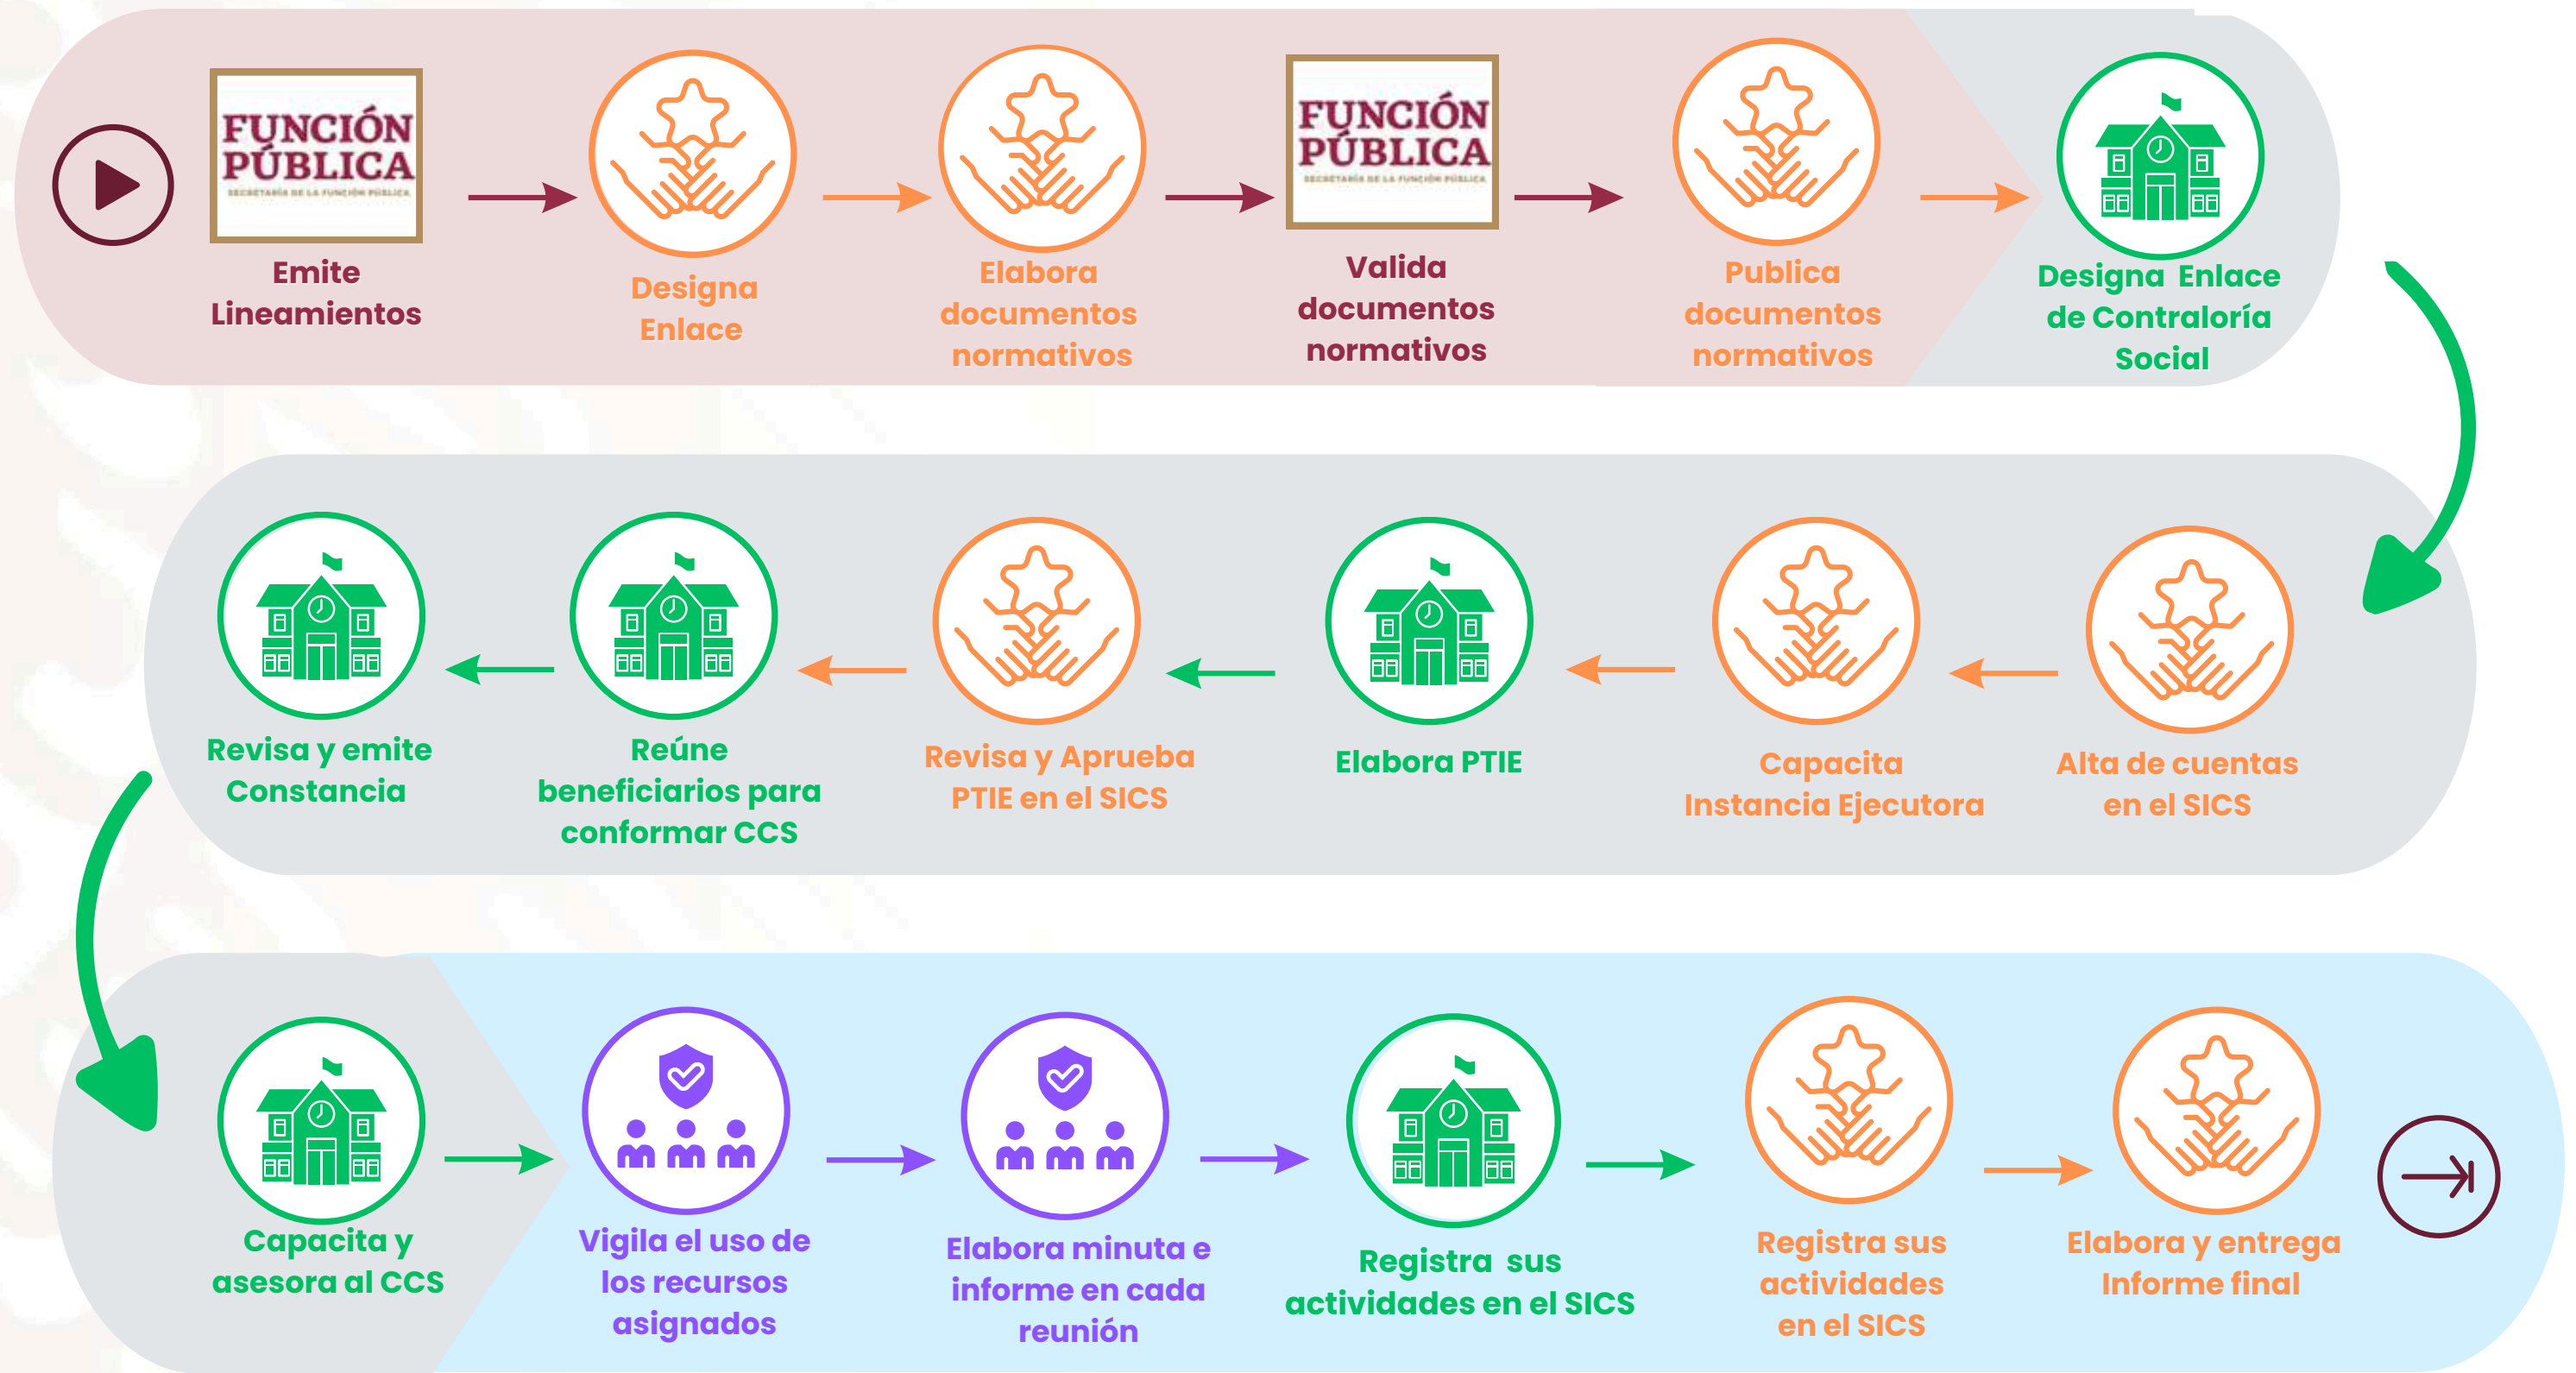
FUNCIÓN PÚBLICA
SECRETARÍA DE LA FUNCIÓN PÚBLICA
Emite Lineamientos

Designa Enlace

Elabora documentos normativos

FUNCIÓN PÚBLICA
SECRETARÍA DE LA FUNCIÓN PÚBLICA
Valida documentos normativos

Publica documentos normativos

Designa Enlace de Contraloría Social

Alta de cuentas en el SICS

Capacita Instancia Ejecutora

Elabora PTIE

Revisa y Aprueba PTIE en el SICS

Reúne beneficiarios para conformar CCS

Revisa y emite Constancia

Capacita y asesora al CCS

Vigila el uso de los recursos asignados

Elabora minuta e informe en cada reunión

Registra sus actividades en el SICS

Registra sus actividades en el SICS

Elabora y entrega Informe final